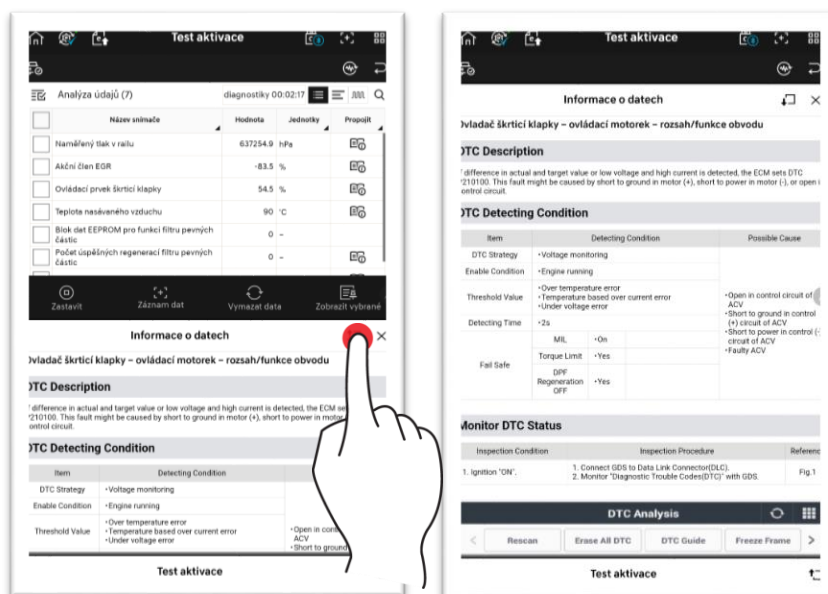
Test aktivace

Analýza údajů (7)

diagnostiky 00:02:17

| Název snímače | Hodnota | Jednotky | Propojit |
|---|---|---|---|
| Naměřený tlak v railu | 637254.9 | hPa | |
| Akční člen EGR | -83.5 | % | |
| Ovládací prvek škrticí klapky | 54.5 | % | |
| Teplota nasávaného vzduchu | 90 | °C | |
| Blok dat EEPROM pro funkci filtru pevných částic | 0 | – | |
| Počet úspěšných regenerací filtru pevných částic | 0 | – | |

Zastavit
Záznam dat
Vymazat data
Zobrazit vybrané

Informace o datech

Ovladač škrticí klapky – ovládací motorek – rozsah/funkce obvodu

DTC Description

f difference in actual and target value or low voltage and high current is detected, the ECM sets DTC P2100. This fault might be caused by short to ground in motor (+), short to power in motor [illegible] control circuit.

DTC Detecting Condition

| Item | Detecting Condition | |
|---|---|---|
| DTC Strategy | •Voltage monitoring | |
| Enable Condition | •Engine running | |
| Threshold Value | •Over temperature error •Temperature based over current error •Under voltage error | •Open in cont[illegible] ACV •Short to ground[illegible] |

Test aktivace

Test aktivace

Informace o datech

Ovladač škrticí klapky – ovládací motorek – rozsah/funkce obvodu

DTC Description

f difference in actual and target value or low voltage and high current is detected, the ECM sets DTC P2100. This fault might be caused by short to ground in motor (+), short to power in motor (-), or open in control circuit.

DTC Detecting Condition

| Item | Detecting Condition | | Possible Cause |
|---|---|---|---|
| DTC Strategy | •Voltage monitoring | | •Open in control circuit of ACV •Short to ground in control (+) circuit of ACV •Short to power in control (-) circuit of ACV •Faulty ACV |
| Enable Condition | •Engine running | | |
| Threshold Value | •Over temperature error •Temperature based over current error •Under voltage error | | |
| Detecting Time | •2s | | |
| Fail Safe | MIL | •On | |
| | Torque Limit | •Yes | |
| | DPF Regeneration OFF | •Yes | |

Monitor DTC Status

| Inspection Condition | Inspection Procedure | Referenc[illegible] |
|---|---|---|
| 1. Ignition "ON". | 1. Connect GDS to Data Link Connector(DLC). 2. Monitor "Diagnostic Trouble Codes(DTC)" with GDS. | Fig.1 |

DTC Analysis

Rescan
Erase All DTC
DTC Guide
Freeze Frame

Test aktivace